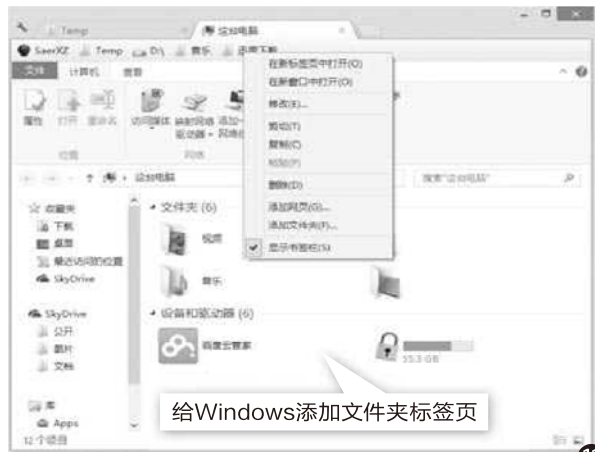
Temp
这台电脑
SaerXZ Temp D:\ 音乐 迅雷下载
文件 计算机 查看
属性 打开 重命名 访问媒体 映射网络驱动器 添加一个网络位置
位置 网络
这台电脑
搜索"这台电脑"
在新标签页中打开(O)
在新窗口中打开(O)
修改(E)...
剪切(T)
复制(C)
粘贴(P)
删除(D)
添加网页(G)...
添加文件夹(F)...
显示书签栏(S)
收藏夹
下载
桌面
最近访问的位置
SkyDrive
SkyDrive
公开
图片
文档
库
Apps
12 个项目
文件夹 (6)
视频
音乐
设备和驱动器 (6)
百度云管家
55.3 GB
给Windows添加文件夹标签页